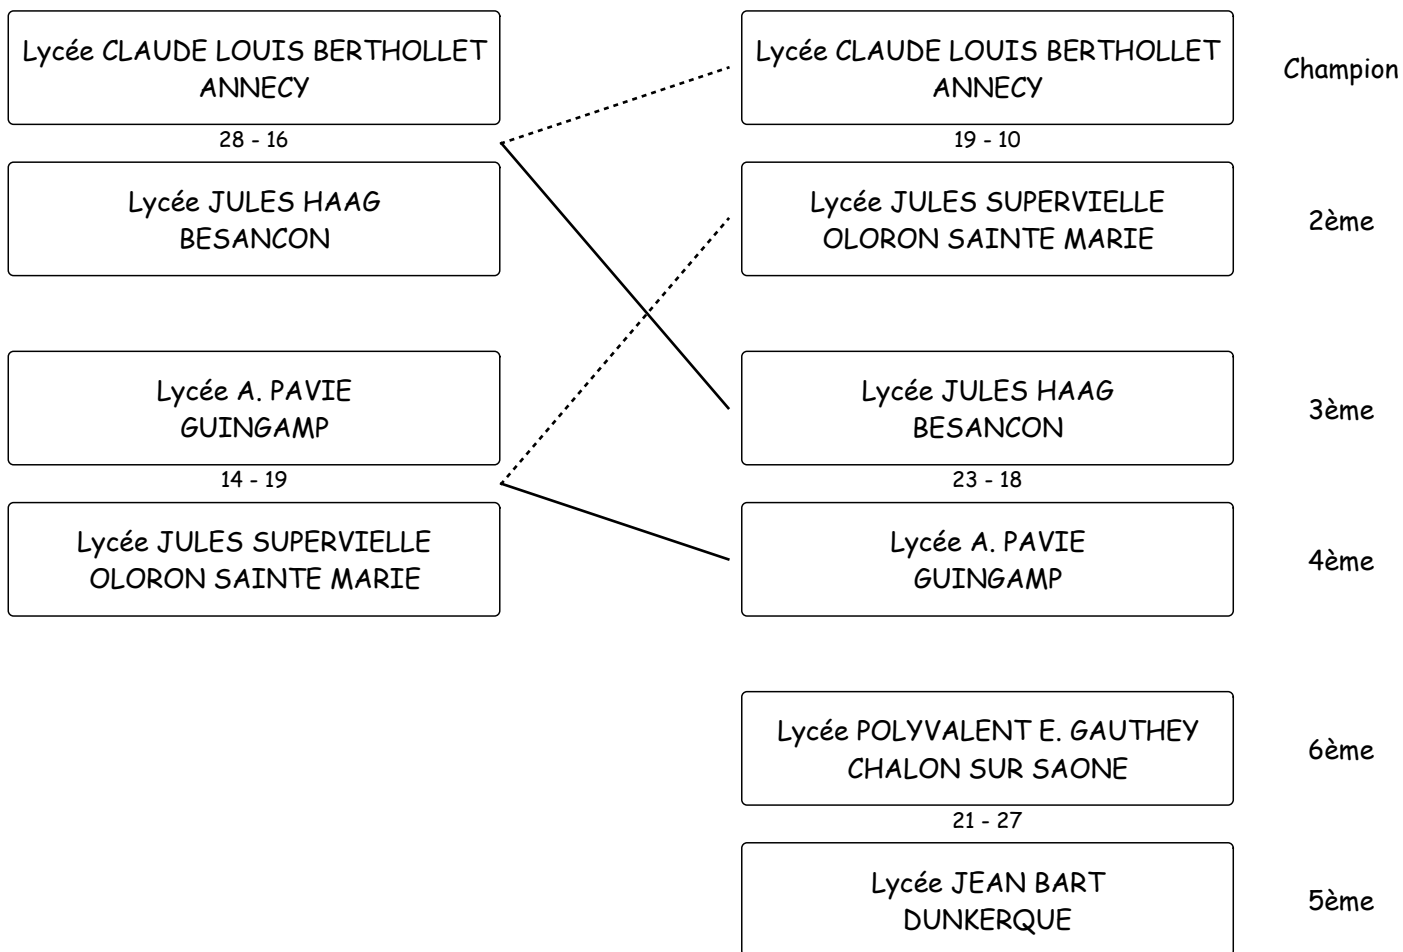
Lycée CLAUDE LOUIS BERTHOLLET
ANNECY

28 - 16

Lycée JULES HAAG
BESANCON

Lycée A. PAVIE
GUINGAMP

14 - 19

Lycée JULES SUPERVIELLE
OLORON SAINTE MARIE

Lycée CLAUDE LOUIS BERTHOLLET
ANNECY

Champion

19 - 10

Lycée JULES SUPERVIELLE
OLORON SAINTE MARIE

2ème

Lycée JULES HAAG
BESANCON

3ème

23 - 18

Lycée A. PAVIE
GUINGAMP

4ème

Lycée POLYVALENT E. GAUTHEY
CHALON SUR SAONE

6ème

21 - 27

Lycée JEAN BART
DUNKERQUE

5ème